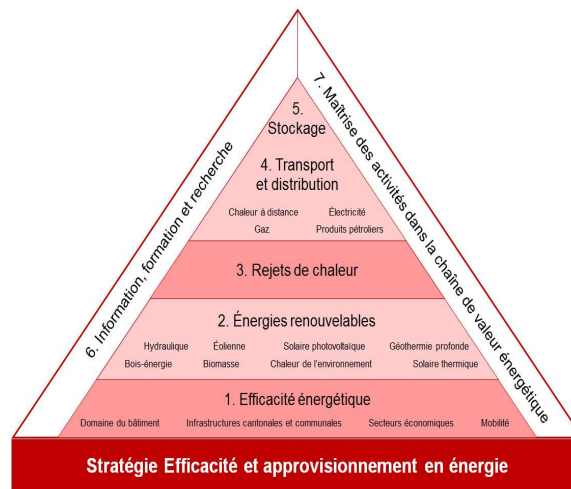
6. Information, formation et recherche

7. Maîtrise des activités dans la chaîne de valeur énergétique

5. Stockage

4. Transport et distribution

Chaleur à distance
Électricité
Gaz
Produits pétroliers

3. Rejets de chaleur

2. Énergies renouvelables

Hydraulique
Éolienne
Solaire photovoltaïque
Géothermie profonde
Bois-énergie
Biomasse
Chaleur de l'environnement
Solaire thermique

1. Efficacité énergétique

Domaine du bâtiment
Infrastructures cantonales et communales
Secteurs économiques
Mobilité

Stratégie Efficacité et approvisionnement en énergie